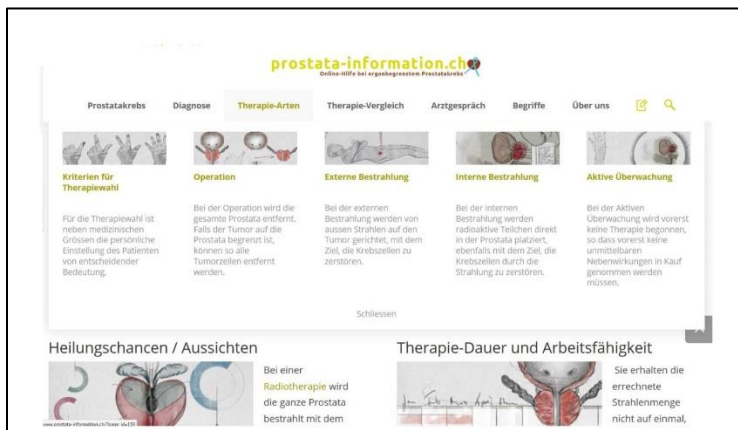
prostata-information.ch
Online-Hilfe bei organbegrenztem Prostatakrebs

Prostatakrebs Diagnose Therapie-Arten Therapie-Vergleich Arztgespräch Begriffe Über uns

Kriterien für Therapiewahl
Für die Therapiewahl ist neben medizinischen Grössen die persönliche Einstellung des Patienten von entscheidender Bedeutung.

Operation
Bei der Operation wird die gesamte Prostata entfernt. Falls der Tumor auf die Prostata begrenzt ist, können so alle Tumorzellen entfernt werden.

Externe Bestrahlung
Bei der externen Bestrahlung werden von aussen Strahlen auf den Tumor gerichtet, mit dem Ziel, die Krebszellen zu zerstören.

Interne Bestrahlung
Bei der internen Bestrahlung werden radioaktive Teilchen direkt in der Prostata platziert, ebenfalls mit dem Ziel, die Krebszellen durch die Strahlung zu zerstören.

Aktive Überwachung
Bei der Aktiven Überwachung wird vorerst keine Therapie begonnen, so dass vorerst keine unmittelbaren Nebenwirkungen in Kauf genommen werden müssen.

Schliessen

Heilungschancen / Aussichten
Bei einer Radiotherapie wird die ganze Prostata bestrahlt mit dem

Therapie-Dauer und Arbeitsfähigkeit
Sie erhalten die errechnete Strahlenmenge nicht auf einmal,

www.prostata-information.ch/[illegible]